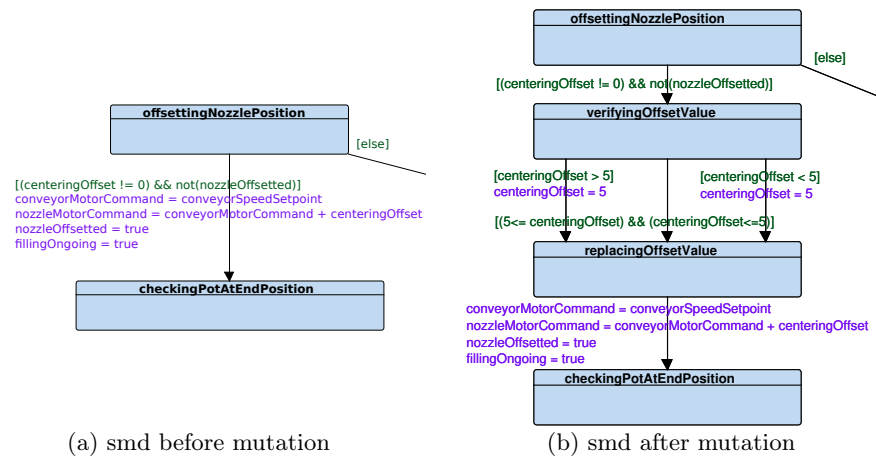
offsettingNozzlePosition

[else]

[(centeringOffset != 0) && not(nozzleOffsetted)]
conveyorMotorCommand = conveyorSpeedSetpoint
nozzleMotorCommand = conveyorMotorCommand + centeringOffset
nozzleOffsetted = true
fillingOngoing = true

checkingPotAtEndPosition

(a) smd before mutation

offsettingNozzlePosition

[else]

[(centeringOffset != 0) && not(nozzleOffsetted)]

verifyingOffsetValue

[centeringOffset > 5]
centeringOffset = 5

[centeringOffset < 5]
centeringOffset = 5

[(5<= centeringOffset) && (centeringOffset<=5)]

replacingOffsetValue

conveyorMotorCommand = conveyorSpeedSetpoint
nozzleMotorCommand = conveyorMotorCommand + centeringOffset
nozzleOffsetted = true
fillingOngoing = true

checkingPotAtEndPosition

(b) smd after mutation